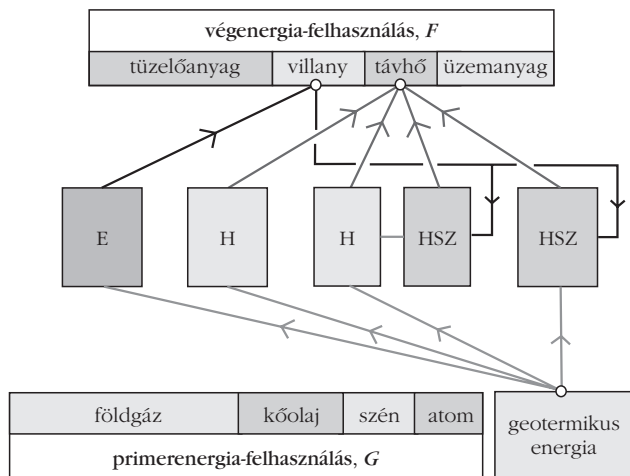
végenergia-felhasználás, *F*

| tüzelőanyag | villany | távhő | üzemanyag |
|---|---|---|---|

E

H

H

HSZ

HSZ

| földgáz | kőolaj | szén | atom |
|---|---|---|---|

primerenergia-felhasználás, *G*

geotermikus energia